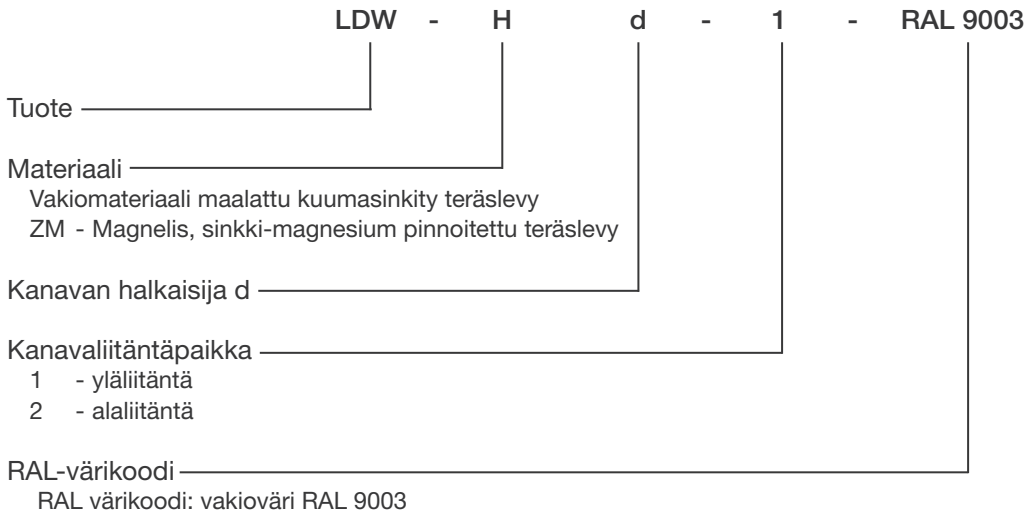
LDW - H d - 1 - RAL 9003

Tuote

Materiaali
Vakiomateriaali maalattu kuumasinkity teräslevy
ZM - Magnelis, sinkki-magnesium pinnoitettu teräslevy

Kanavan halkaisija d

Kanavaliitäntäpaikka
1 - yläliitäntä
2 - alaliitäntä

RAL-värikoodi
RAL värikoodi: vakioväri RAL 9003